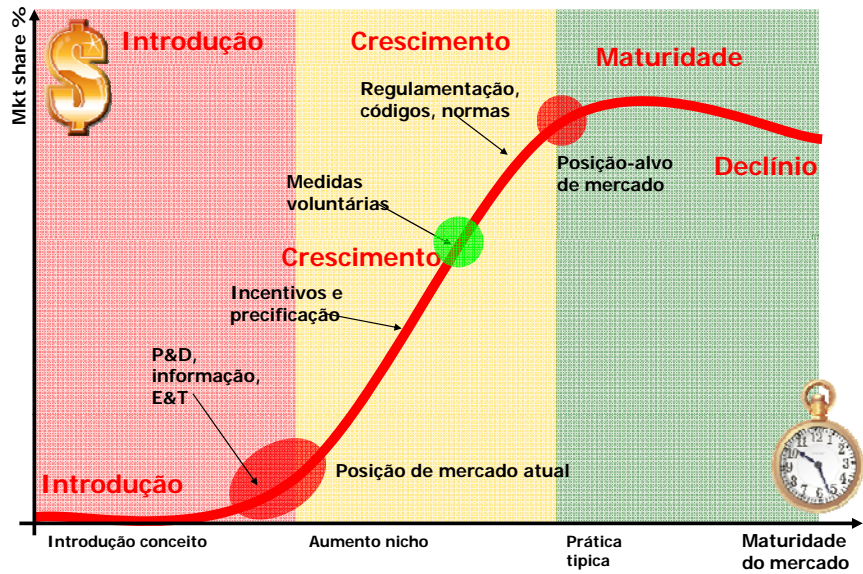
Mkt share %

Introdução

Crescimento

Maturidade

Regulamentação, códigos, normas

Posição-alvo de mercado

Declínio

Medidas voluntárias

Crescimento

Incentivos e precificação

P&D, informação, E&T

Introdução

Posição de mercado atual

Introdução conceito

Aumento nicho

Prática típica

Maturidade do mercado